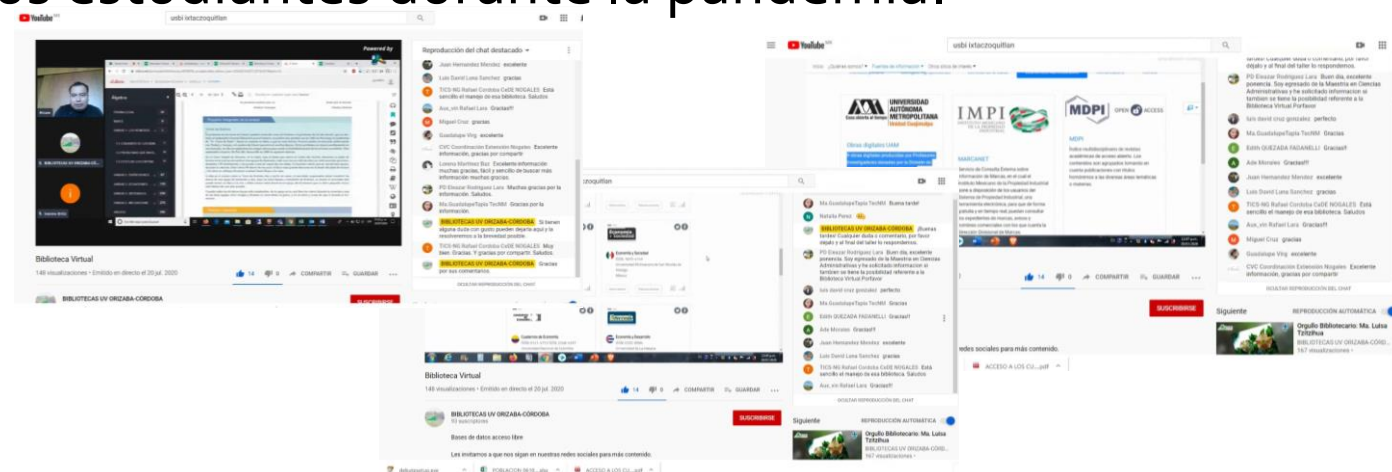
os estudiantes durante la pandemia.

YouTube usbi ixtaczoquitlan

Biblioteca Virtual
149 visualizaciones • Emitido en directo el 20 jul. 2020
14 0 COMPARTIR GUARDAR
BIBLIOTECAS UV ORIZABA-CÓRDOBA
SUSCRIBIRSE

Reproducción del chat destacado
Juan Hernandez Mendez excelente
Luis David Luna Sanchez gracias
TICS-NG Rafael Cordoba CeDE NOGALES Esta sencillo el manejo de esa biblioteca. Saludos
Aux_vin Rafael Lara Gracias!!!
Miguel Cruz gracias
Guadalupe Virg excelente
CVC Coordinación Extensión Nogales Excelente información, gracias por compartir
Lorena Martinez Ruiz Excelente información muchas gracias, fácil y sencillo de buscar más información muchas gracias.
PD Eleazar Rodriguez Lara Muchas gracias por la información. Saludos
Ma GuadalupeTapia TecNM Gracias por la información
BIBLIOTECAS UV ORIZABA-CÓRDOBA Si tienen alguna duda con gusto pueden dejarla aquí y la resolveremos a la brevedad posible
TICS-NG Rafael Cordoba CeDE NOGALES Muy bien. Gracias. Y gracias por compartir. Saludos
BIBLIOTECAS UV ORIZABA-CÓRDOBA Gracias por sus comentarios
OCULTAR REPRODUCCIÓN DEL CHAT

Biblioteca Virtual
149 visualizaciones • Emitido en directo el 20 jul. 2020
14 0 COMPARTIR GUARDAR
BIBLIOTECAS UV ORIZABA-CÓRDOBA
93 suscriptores
SUSCRIBIRSE
Bases de datos acceso libre
Los invitamos a que nos sigan en nuestras redes sociales para más contenido.

Ma GuadalupeTapia TecNM Buena tarde!
Natalia Perez
BIBLIOTECAS UV ORIZABA-CÓRDOBA ¡Buenas tardes! Cualquier duda o comentario, por favor déjalo y al final del taller lo responderemos.
PD Eleazar Rodriguez Lara Buen día, excelente ponencia. Soy egresado de la Maestría en Ciencias Administrativas y he solicitado información si tambien se tiene la posibilidad referente a la Biblioteca Virtual Porfavor
luis daniel cruz gonzalez perfecto
Ma GuadalupeTapia TecNM Gracias
Edith QUEZADA FADANELLI Gracias!!
Ade Morales Gracias!!
Juan Hernandez Mendez excelente
Luis David Luna Sanchez gracias
TICS-NG Rafael Cordoba CeDE NOGALES Esta sencillo el manejo de esa biblioteca. Saludos
Aux_vin Rafael Lara Gracias!!!
OCULTAR REPRODUCCIÓN DEL CHAT
Siguiente REPRODUCCIÓN AUTOMÁTICA
Orgullo Bibliotecario: Ma. Luisa Tzitzihua
BIBLIOTECAS UV ORIZABA-CÓRD...
167 visualizaciones

UNIVERSIDAD AUTÓNOMA METROPOLITANA
IMPI
MDPI OPEN ACCESS
Obras digitales UAM
MARCANET
redes sociales para más contenido.
ACCESO A LOS CU....pdf